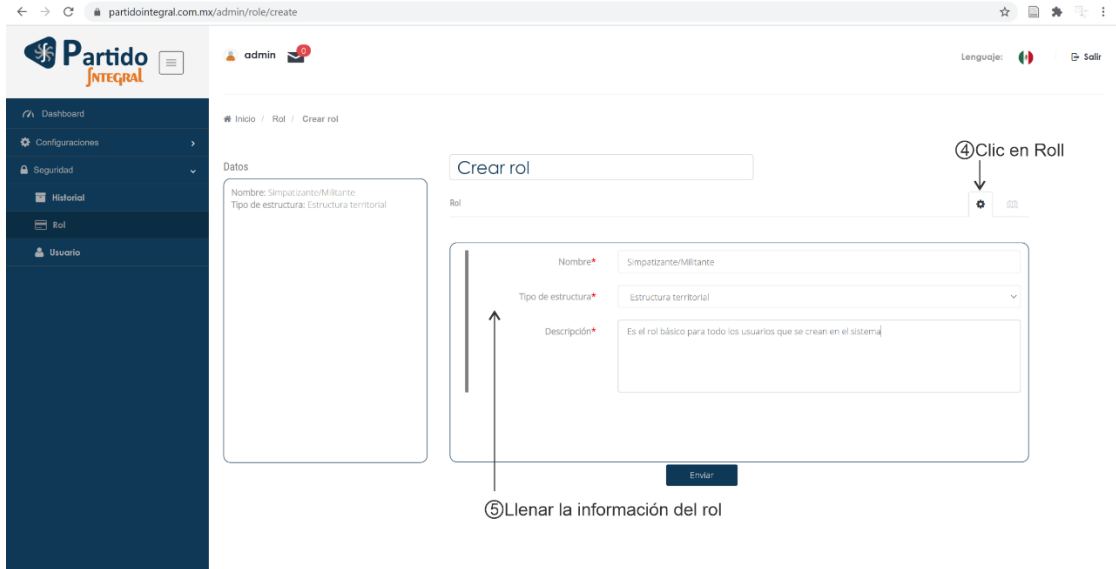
partidointegral.com.mx/admin/role/create

Partido Integral

admin 0

Lenguaje: Salir

Dashboard
Configuraciones
Seguridad
Historial
Rol
Usuario

Inicio / Rol / Crear rol

Datos

Nombre: Simpatizante/Militante
Tipo de estructura: Estructura territorial

Crear rol

④Clic en Roll

Rol

Nombre* Simpatizante/Militante

Tipo de estructura* Estructura territorial

Descripción* Es el rol básico para todo los usuarios que se crean en el sistema

Enviar

⑤Llenar la información del rol